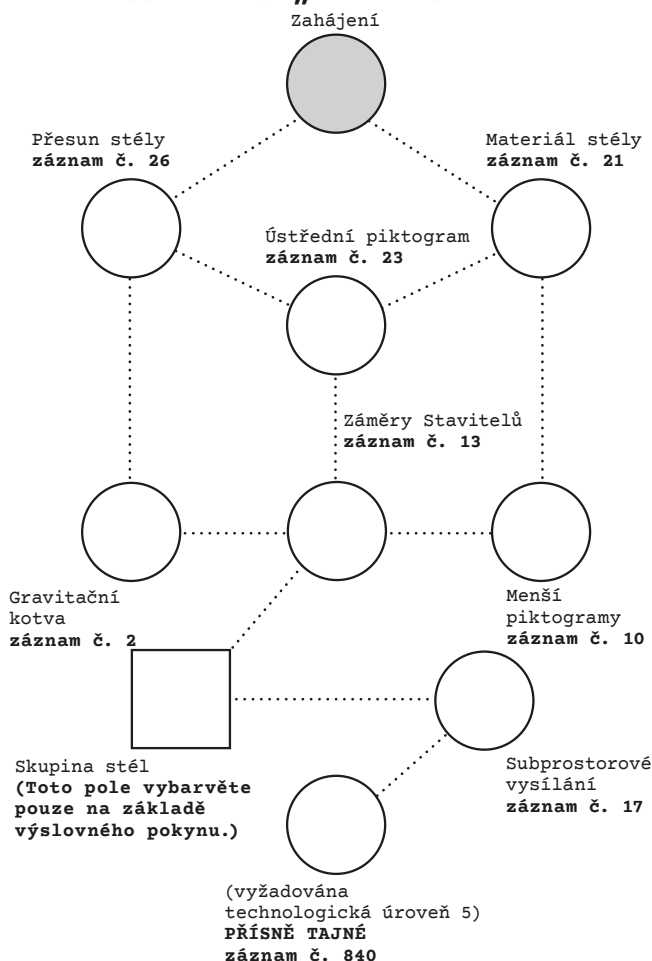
Zahájení

Přesun stély
**záznam č. 26**

Materiál stély
**záznam č. 21**

Ústřední piktogram
**záznam č. 23**

Záměry Stavitelů
**záznam č. 13**

Gravitační kotva
**záznam č. 2**

Menší piktogramy
**záznam č. 10**

Skupina stél
**(Toto pole vybarvěte pouze na základě výslovného pokynu.)**

Subprostorové vysílání
**záznam č. 17**

(vyžadována technologická úroveň 5)
**PŘÍSNĚ TAJNÉ**
**záznam č. 840**